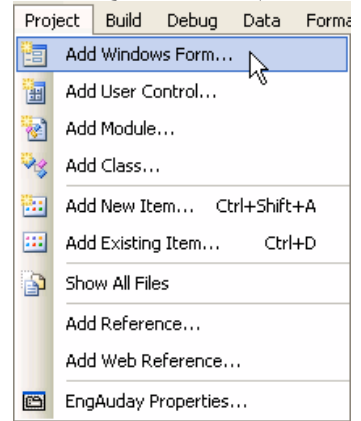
Project Build Debug Data Forma

Add Windows Form...
Add User Control...
Add Module...
Add Class...
Add New Item... Ctrl+Shift+A
Add Existing Item... Ctrl+D
Show All Files
Add Reference...
Add Web Reference...
EngAuday Properties...